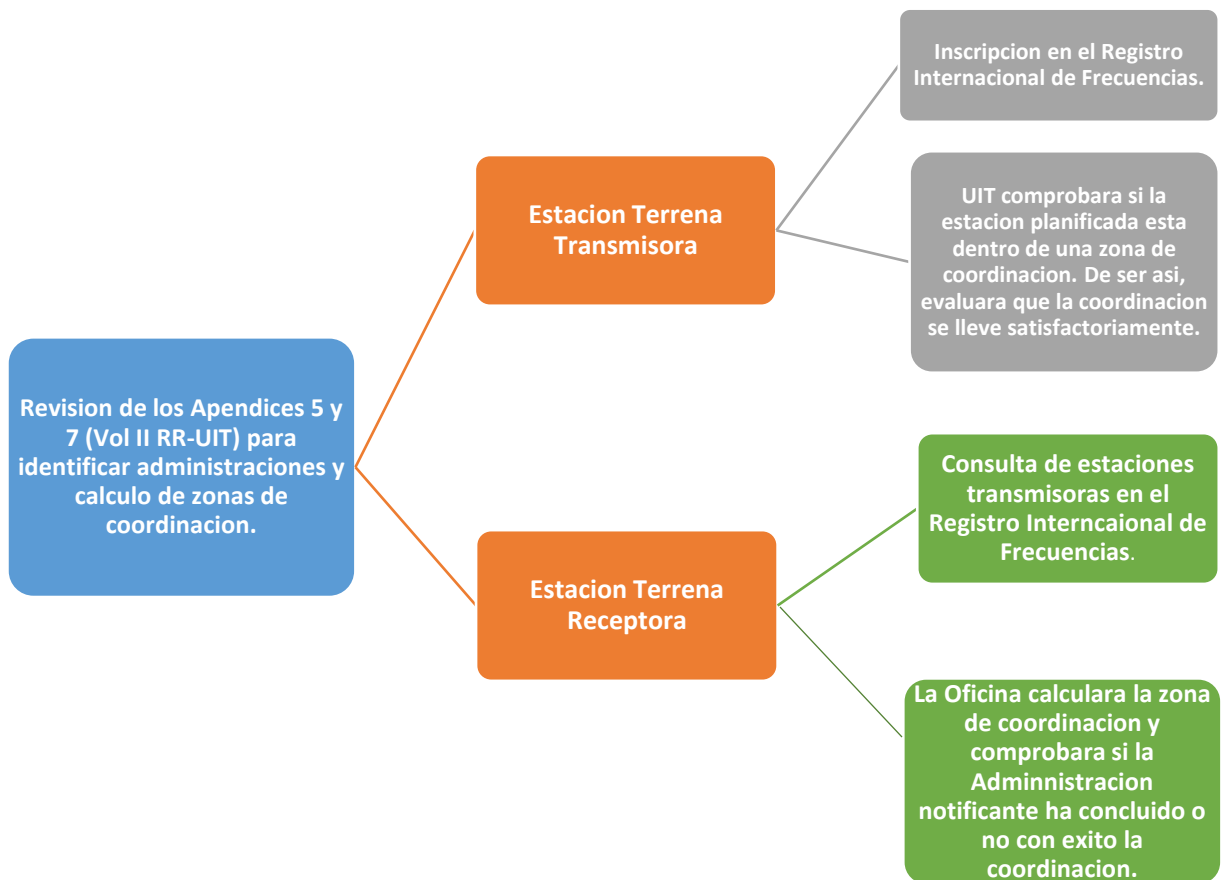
Revision de los Apendices 5 y 7 (Vol II RR-UIT) para identificar administraciones y calculo de zonas de coordinacion.

Estacion Terrena Transmisora

Inscripcion en el Registro Internacional de Frecuencias.

UIT comprobara si la estacion planificada esta dentro de una zona de coordinacion. De ser asi, evaluara que la coordinacion se lleve satisfactoriamente.

Estacion Terrena Receptora

Consulta de estaciones transmisoras en el Registro Interncaional de Frecuencias.

La Oficina calculara la zona de coordinacion y comprobara si la Adminnistracion notificante ha concluido o no con exito la coordinacion.